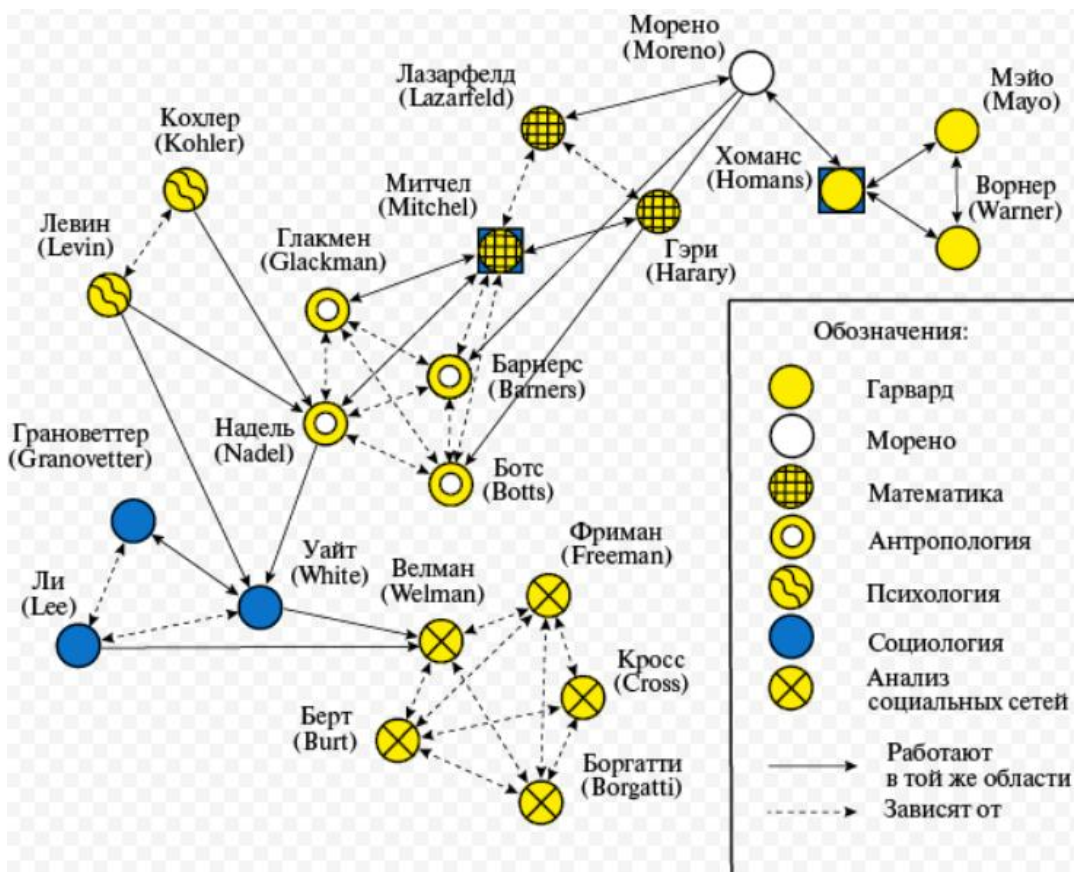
Морено
(Moreno)

Лазарфелд
(Lazarfeld)

Мэйо
(Mayo)

Кохлер
(Kohler)

Хоманс
(Homans)

Ворнер
(Warner)

Митчел
(Mitchel)

Левин
(Levin)

Глакмен
(Glackman)

Гэри
(Harary)

Барнерс
(Barners)

Надель
(Nadel)

Гарановеттер
(Granovetter)

Ботс
(Botts)

Уайт
(White)

Велман
(Welman)

Фриман
(Freeman)

Ли
(Lee)

Кросс
(Cross)

Берт
(Burt)

Боргатти
(Borgatti)

Обозначения:
Гарвард
Морено
Математика
Антропология
Психология
Социология
Анализ социальных сетей
Работают в той же области
Зависят от